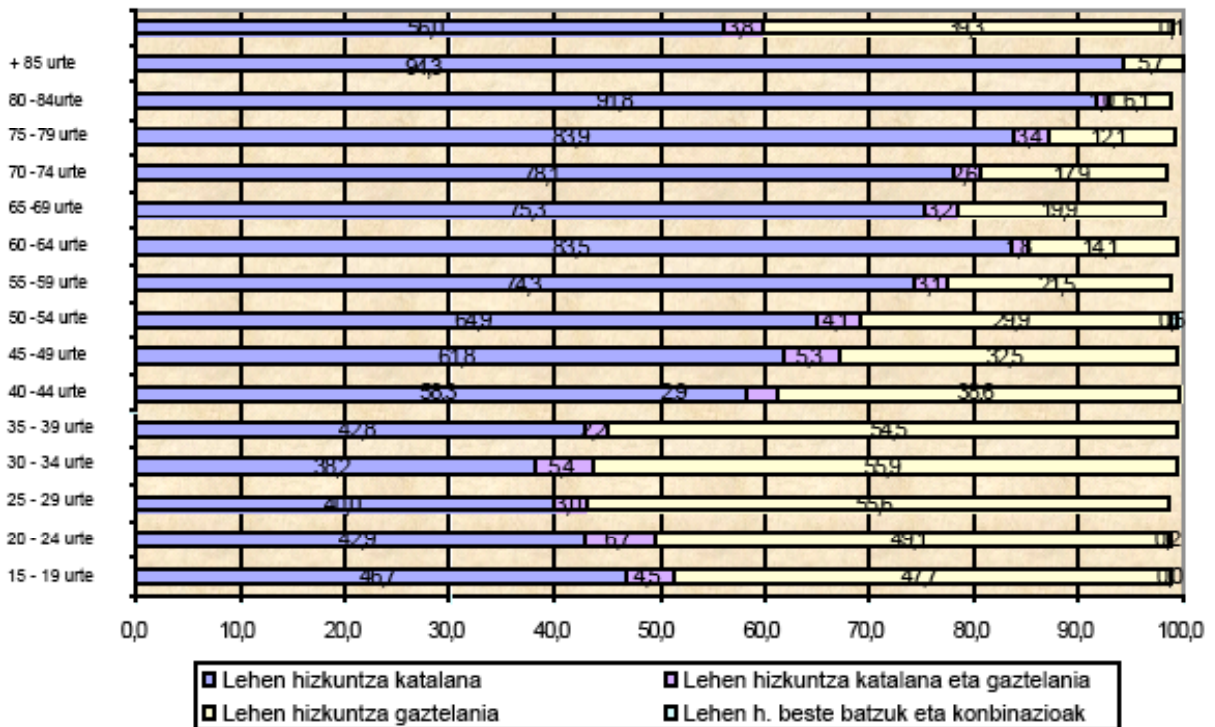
56,0 3,6 39,3 1,1
+ 85 urte 94,3 5,7
80 -84urte 90,8 1,1 6,1
75 - 79 urte 83,9 3,4 12,1
70 -74 urte 78,1 2,6 17,9
65 -69 urte 75,3 3,2 19,9
60 - 64 urte 83,5 1,8 14,1
55 - 59 urte 74,3 3,1 21,5
50 - 54 urte 64,9 4,1 29,9 1,6
45 - 49 urte 61,8 5,3 32,5
40 - 44 urte 58,3 2,9 38,6
35 - 39 urte 42,8 2,2 54,5
30 - 34 urte 38,2 5,4 55,9
25 - 29 urte 40,0 3,0 55,6
20 - 24 urte 42,9 6,7 49,1 0,2
15 - 19 urte 46,7 4,5 47,7 1,0

0,0 10,0 20,0 30,0 40,0 50,0 60,0 70,0 80,0 90,0 100,0

Lehen hizkuntza katalana
Lehen hizkuntza katalana eta gaztelania
Lehen hizkuntza gaztelania
Lehen h. beste batzuk eta konbinazioak